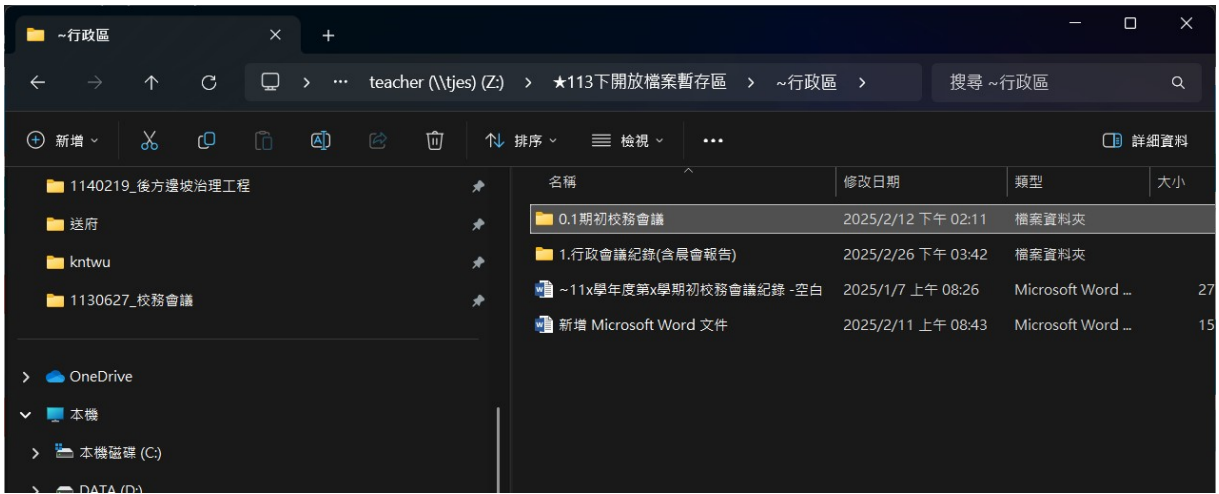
~行政區

teacher (\\tjes) (Z:) > ★113下開放檔案暫存區 > ~行政區 >

搜尋 ~行政區

新增 排序 檢視 ... 詳細資料

1140219_後方邊坡治理工程
送府
kntwu
1130627_校務會議

OneDrive
本機
本機磁碟 (C:)
DATA (D:)

| 名稱 | 修改日期 | 類型 | 大小 |
|---|---|---|---|
| 0.1期初校務會議 | 2025/2/12 下午 02:11 | 檔案資料夾 | |
| 1.行政會議紀錄(含晨會報告) | 2025/2/26 下午 03:42 | 檔案資料夾 | |
| ~11x學年度第x學期初校務會議紀錄 -空白 | 2025/1/7 上午 08:26 | Microsoft Word ... | 27 |
| 新增 Microsoft Word 文件 | 2025/2/11 上午 08:43 | Microsoft Word ... | 15 |